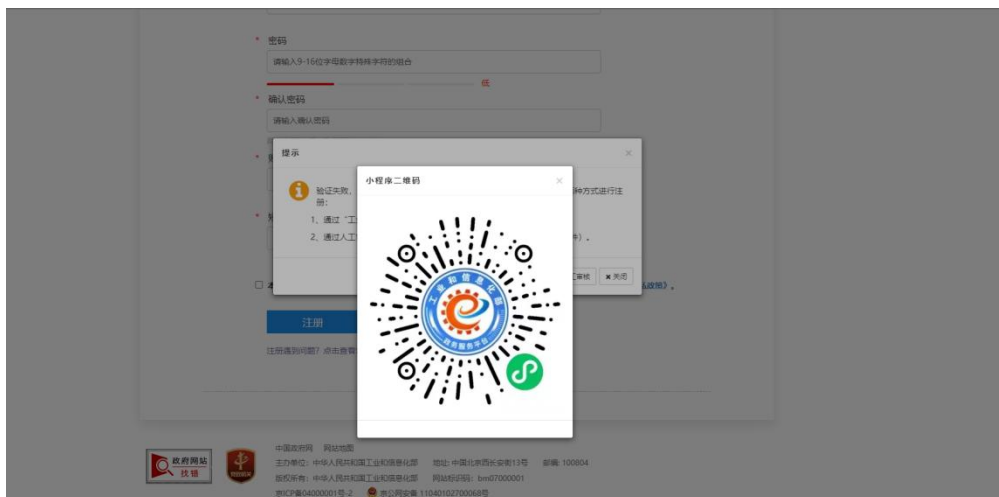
* 密码

请输入9-16位字母数字特殊字符的组合

低

* 确认密码

请输入确认密码

提示

验证失败，

种方式进行注册：

1、通过"工

2、通过人工

中）。

工审核

× 关闭

私政策》。

注册

注册遇到问题？点击查看

小程序二维码

×

工业和信息化部

政务服务平台

政府网站 找错

中国政府网 网站地图

主办单位：中华人民共和国工业和信息化部 地址：中国北京西长安街13号 邮编：100804

版权所有：中华人民共和国工业和信息化部 网站标识码：bm07000001

京ICP备04000001号-2 京公网安备 11040102700068号